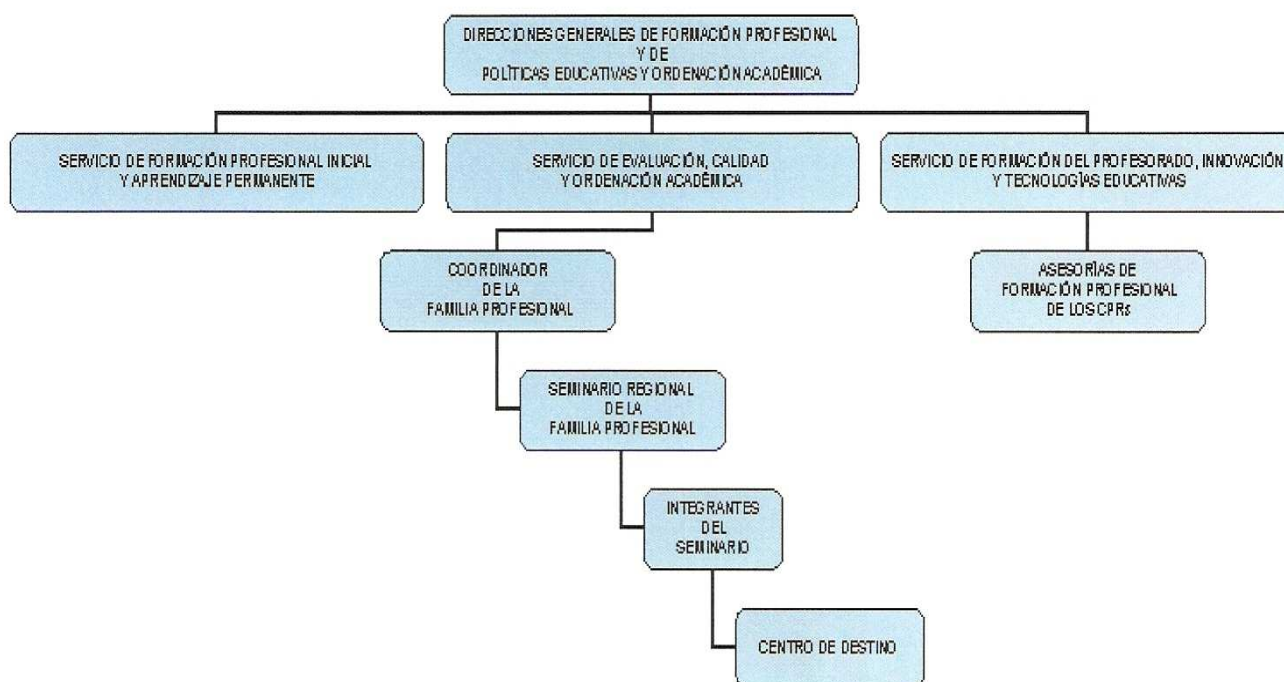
DIRECCIONES GENERALES DE FORMACIÓN PROFESIONAL Y DE POLÍTICAS EDUCATIVAS Y ORDENACIÓN ACADÉMICA

SERVICIO DE FORMACIÓN PROFESIONAL INICIAL Y APRENDIZAJE PERMANENTE

SERVICIO DE EVALUACIÓN, CALIDAD Y ORDENACIÓN ACADÉMICA

SERVICIO DE FORMACIÓN DEL PROFESORADO, INNOVACIÓN Y TECNOLOGÍAS EDUCATIVAS

COORDINADOR DE LA FAMILIA PROFESIONAL

ASESORÍAS DE FORMACIÓN PROFESIONAL DE LOS CPRs

SEMINARIO REGIONAL DE LA FAMILIA PROFESIONAL

INTEGRANTES DEL SEMINARIO

CENTRO DE DESTINO